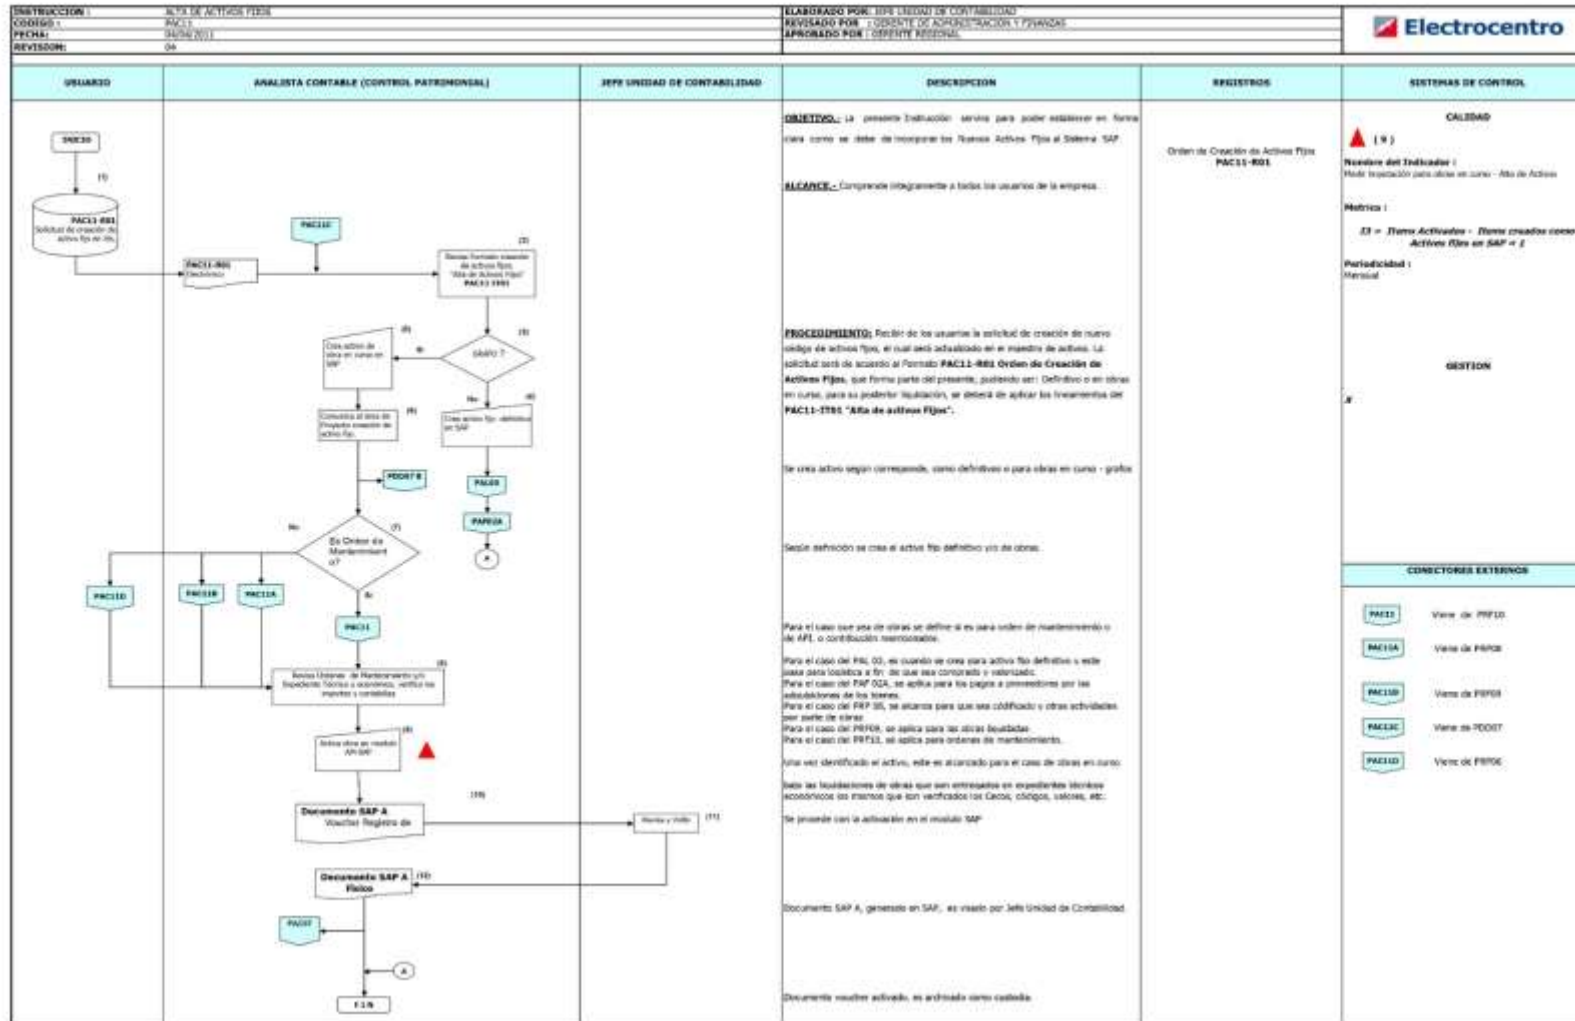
INSTRUCCION : ALTA DE ACTIVOS FIJOS
CODIGO : PAC11
FECHA: 04/04/2011
REVISION: 04

ELABORADO POR: JEFE UNIDAD DE CONTABILIDAD
REVISADO POR : GERENTE DE ADMINISTRACION Y FINANZAS
APROBADO POR : GERENTE REGIONAL

Electrocentro

| USUARIO | ANALISTA CONTABLE (CONTROL PATRIMONIAL) | JEFE UNIDAD DE CONTABILIDAD | DESCRIPCION | REGISTROS | SISTEMAS DE CONTROL |
|---|---|---|---|---|---|

INICIO
(1)
PAC11-R01 Solicitud de creación de activo fijo en sis.
PAC11C
(2)
PAC11-R01 Electrónico
Revisa formato creación de activos fijos "Alta de Activos Fijos" PAC11-IT01
(3)
GRAFO ?
Si
(4)
Crea activo de obra en curso en SAP
(5)
Comunica al área de Proyecto creación de activo fijo
No
(6)
Crea activo fijo definitivo en SAP
PDD07 B
PAL03
PAF02A
A
No
(7)
Es Orden de Mantenimiento?
Si
PAC11D
PAC11B
PAC11A
PAC11
(8)
Revisa Órdenes de Mantenimiento y/o Expediente Técnico o económico, verifica los importes y contables
(9)
Activa obra en modulo AM-SAP
(10)
Documento SAP A Voucher Registro de
Revisa y visa
(11)
Documento SAP A Físico
(12)
PAC07
A
FIN

OBJETIVO.- La presente Instrucción servirá para poder establecer en forma clara como se debe de incorporar los Nuevos Activos Fijos al Sistema SAP.

ALCANCE.- Comprende íntegramente a todos los usuarios de la empresa.

PROCEDIMIENTO: Recibir de los usuarios la solicitud de creación de nuevo código de activos fijos, el cual será actualizado en el maestro de activos. La solicitud será de acuerdo al Formato PAC11-R01 Orden de Creación de Activos Fijos, que forma parte del presente, pudiendo ser: Definitivo o en obras en curso, para su posterior liquidación, se deberá de aplicar los lineamientos del PAC11-IT01 "Alta de activos Fijos".

Se crea activo según corresponde, como definitivos o para obras en curso - grafos

Según definición se crea el activo fijo definitivo y/o de obras.

Para el caso que sea de obras se define si es para orden de mantenimiento o de AFI, o contribución reembolsable.
Para el caso del PAL 03, es cuando se crea para activo fijo definitivo y este pasa para logística a fin de que sea comprado y valorizado.
Para el caso del PAF 02A, se aplica para los pagos a proveedores por las adquisiciones de los bienes.
Para el caso del PRF 05, se alcanza para que sea codificado y otras actividades por parte de obras
Para el caso del PRF09, se aplica para las obras liquidadas
Para el caso del PRF11, se aplica para órdenes de mantenimiento.

Una vez identificado el activo, este es alcanzado para el caso de obras en curso.

Sobre las liquidaciones de obras que son entregados en expedientes técnicos económicos los mismos que son verificados los Cecos, códigos, valores, etc.

Se procede con la activación en el modulo SAP

Documento SAP A, generado en SAP, es visado por Jefe Unidad de Contabilidad

Documento voucher activado, es archivado como custodia.

Orden de Creación de Activos Fijos PAC11-R01

CALIDAD
( 9 )
Nombre del Indicador :
Medir liquidación para obras en curso - Alta de Activos
Metrica :
I3 = Items Activados - Items creados como Activos fijos en SAP = 1
Periodicidad :
Mensual

GESTION

CONECTORES EXTERNOS
PAC11 Viene de PRF10
PAC11A Viene de PRF08
PAC11B Viene de PRF09
PAC11C Viene de PDD07
PAC11D Viene de PRF06